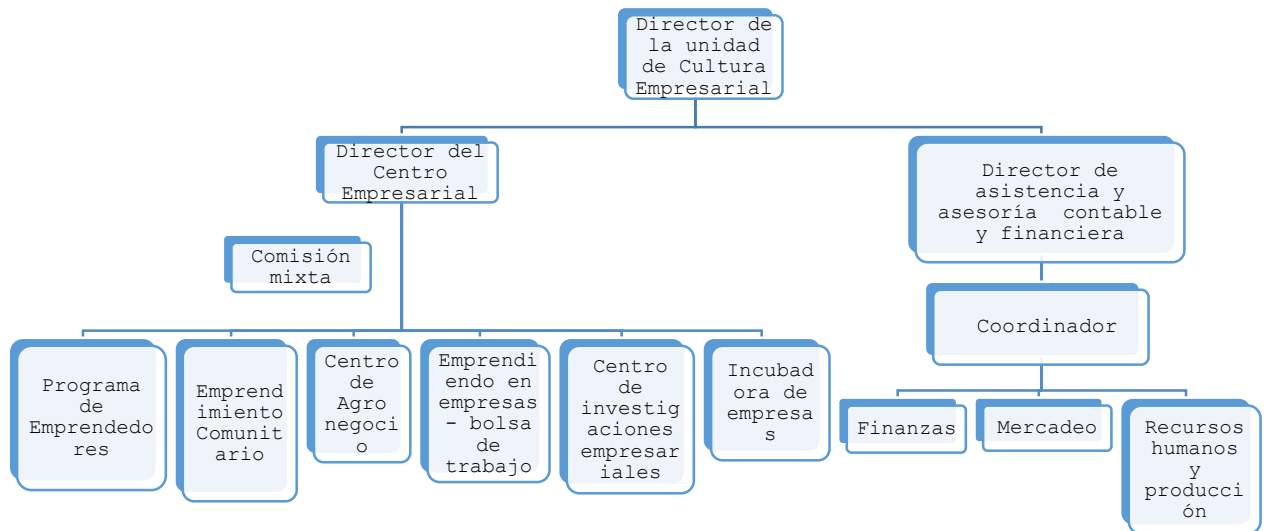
Director de la unidad de Cultura Empresarial

Director del Centro Empresarial

Comisión mixta

Programa de Emprendedores

Emprendimiento Comunitario

Centro de Agro negocio

Emprendiendo en empresas - bolsa de trabajo

Centro de investigaciones empresariales

Incubadora de empresas

Director de asistencia y asesoría contable y financiera

Coordinador

Finanzas

Mercadeo

Recursos humanos y producción